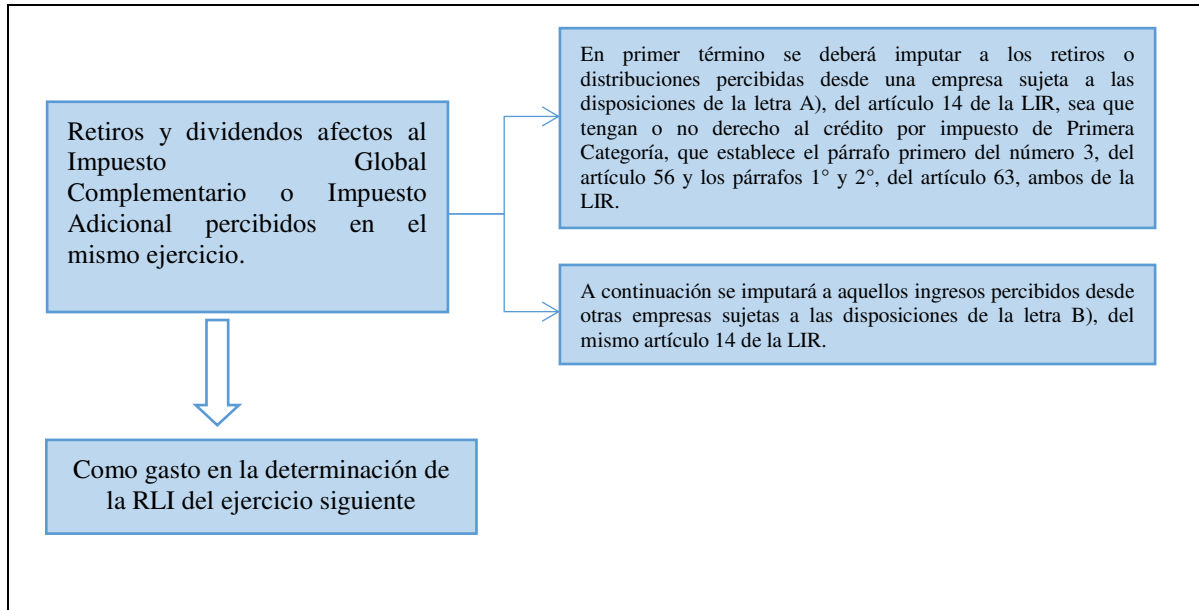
Retiros y dividendos afectos al Impuesto Global Complementario o Impuesto Adicional percibidos en el mismo ejercicio.

En primer término se deberá imputar a los retiros o distribuciones percibidas desde una empresa sujeta a las disposiciones de la letra A), del artículo 14 de la LIR, sea que tengan o no derecho al crédito por impuesto de Primera Categoría, que establece el párrafo primero del número 3, del artículo 56 y los párrafos 1° y 2°, del artículo 63, ambos de la LIR.

A continuación se imputará a aquellos ingresos percibidos desde otras empresas sujetas a las disposiciones de la letra B), del mismo artículo 14 de la LIR.

Como gasto en la determinación de la RLI del ejercicio siguiente